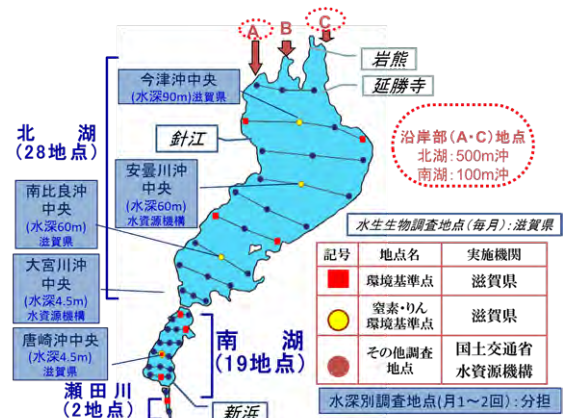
A
B
C
岩熊
延勝寺
今津沖中央
(水深90m)滋賀県
北湖
(28地点)
針江
沿岸部(A・C)地点
北湖：500m沖
南湖：100m沖
安曇川沖中央
(水深60m)水資源機構
南比良沖中央
(水深60m)
滋賀県
水生生物調査地点(毎月)：滋賀県

| 記号 | 地点名 | 実施機関 |
|---|---|---|
| | 環境基準点 | 滋賀県 |
| | 窒素・りん環境基準点 | 滋賀県 |
| | その他調査地点 | 国土交通省 水資源機構 |

大宮川沖中央
(水深4.5m)
水資源機構
唐崎沖中央
(水深4.5m)
滋賀県
南湖
(19地点)
瀬田川
(2地点)
新浜
水深別調査地点(月1～2回)：分担